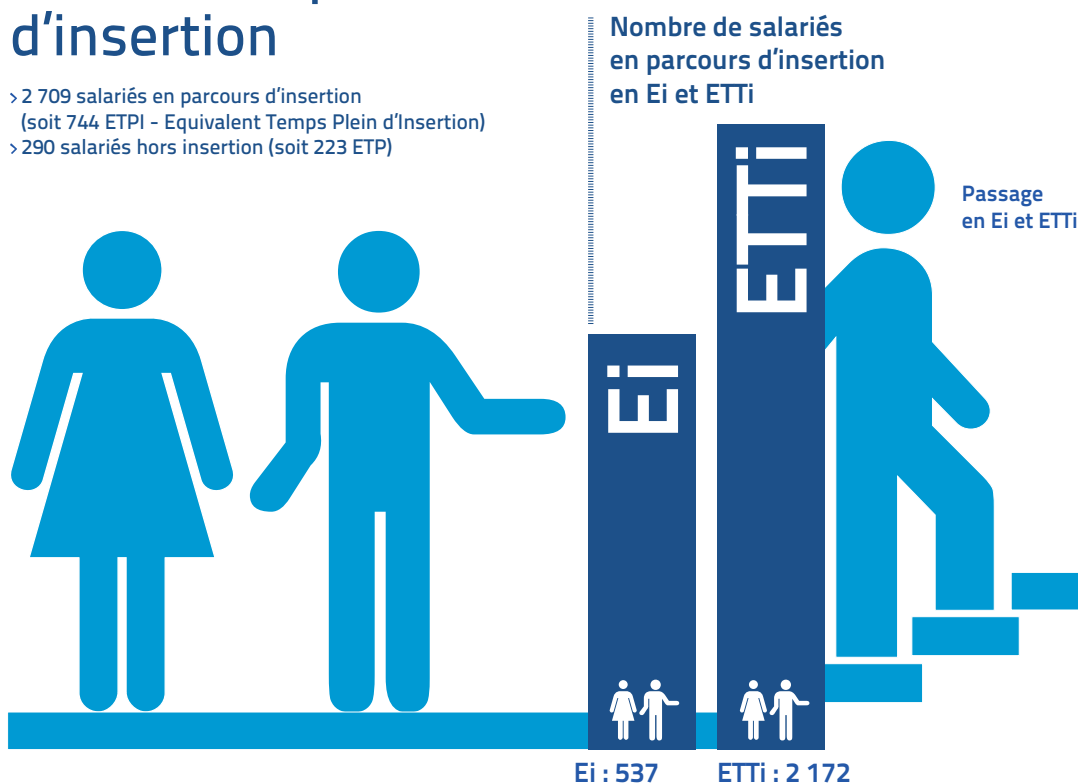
d’insertion

> 2 709 salariés en parcours d’insertion (soit 744 ETPI - Equivalent Temps Plein d’Insertion)
> 290 salariés hors insertion (soit 223 ETP)

Nombre de salariés en parcours d’insertion en Ei et ETTi

ETTi

Ei

Passage en Ei et ETTi

Ei : 537

ETTi : 2 172